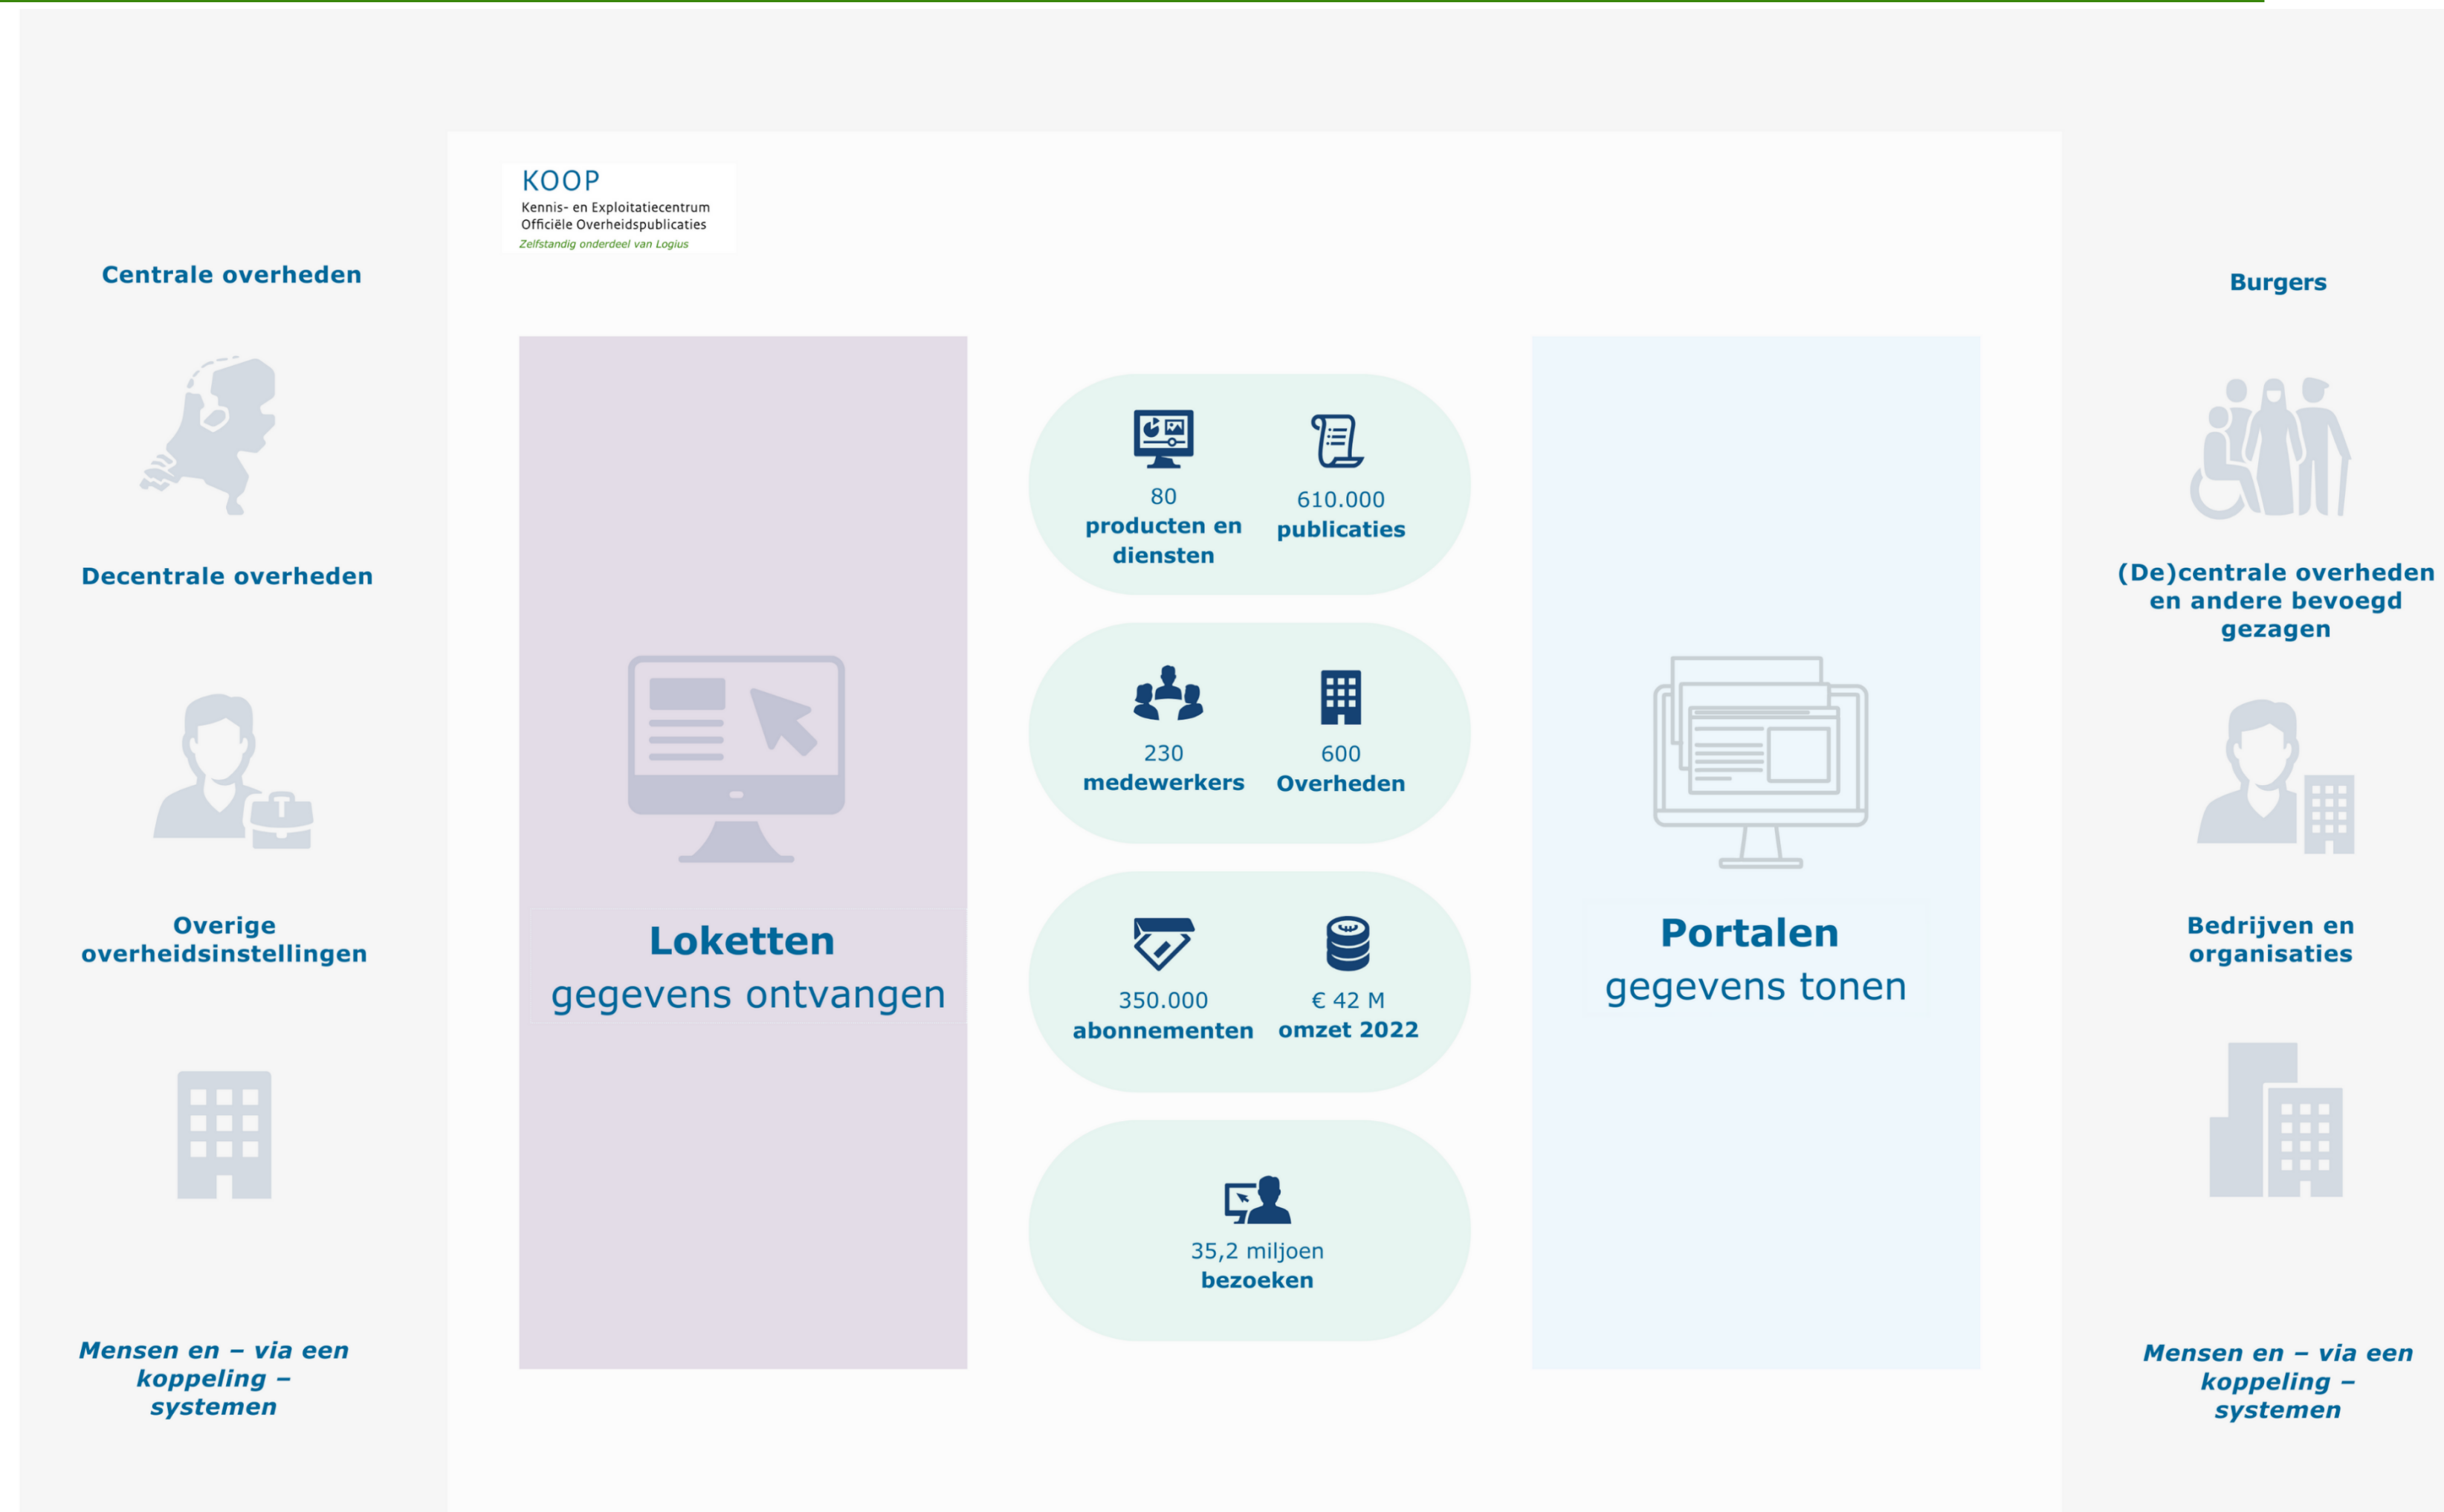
KOOP
Kennis- en Exploitatiecentrum Officiële Overheidspublicaties
Zelfstandig onderdeel van Logius

Centrale overheden

Decentrale overheden

Overige overheidsinstellingen

Mensen en – via een koppeling – systemen

Loketten
gegevens ontvangen

80
producten en diensten

610.000
publicaties

230
medewerkers

600
Overheden

350.000
abonnementen

€ 42 M
omzet 2022

35,2 miljoen
bezoeken

Portalen
gegevens tonen

Burgers

(De)centrale overheden en andere bevoegd gezagen

Bedrijven en organisaties

Mensen en – via een koppeling – systemen